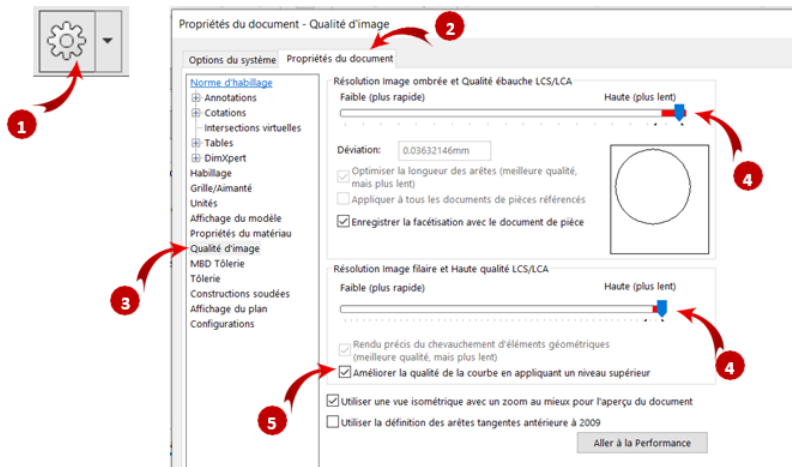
1

Propriétés du document - Qualité d'image

2

Options du système
Propriétés du document

Norme d'habillage
Annotations
Cotations
Intersections virtuelles
Tables
DimXpert
Habillage
Grille/Aimanté
Unités
Affichage du modèle
Propriétés du matériau
Qualité d'image
MBD Tôlerie
Tôlerie
Constructions soudées
Affichage du plan
Configurations

3

Résolution Image ombrée et Qualité ébauche LCS/LCA
Faible (plus rapide)
Haute (plus lent)

4

Déviation: 0.03632146mm

Optimiser la longueur des arêtes (meilleure qualité, mais plus lent)
Appliquer à tous les documents de pièces référencés
Enregistrer la facétisation avec le document de pièce

Résolution Image filaire et Haute qualité LCS/LCA
Faible (plus rapide)
Haute (plus lent)

4

Rendu précis du chevauchement d'éléments géométriques (meilleure qualité, mais plus lent)
Améliorer la qualité de la courbe en appliquant un niveau supérieur

5

Utiliser une vue isométrique avec un zoom au mieux pour l'aperçu du document
Utiliser la définition des arêtes tangentes antérieure à 2009

Aller à la Performance